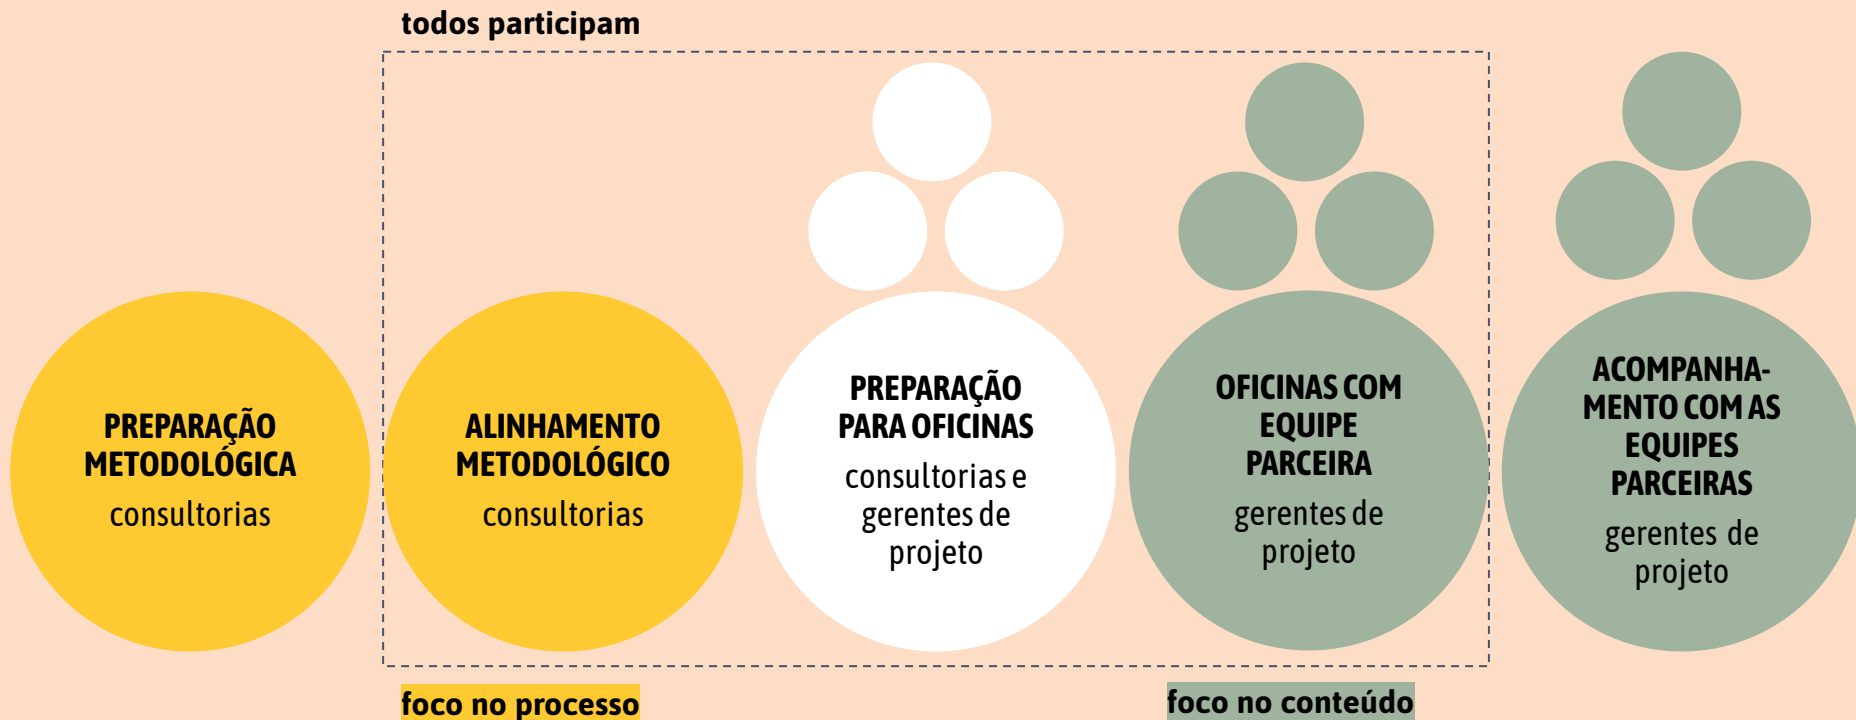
todos participam

PREPARAÇÃO METODOLÓGICA
consultorias

ALINHAMENTO METODOLÓGICO
consultorias

PREPARAÇÃO PARA OFICINAS
consultorias e gerentes de projeto

OFICINAS COM EQUIPE PARCEIRA
gerentes de projeto

ACOMPANHAMENTO COM AS EQUIPES PARCEIRAS
gerentes de projeto

foco no processo

foco no conteúdo